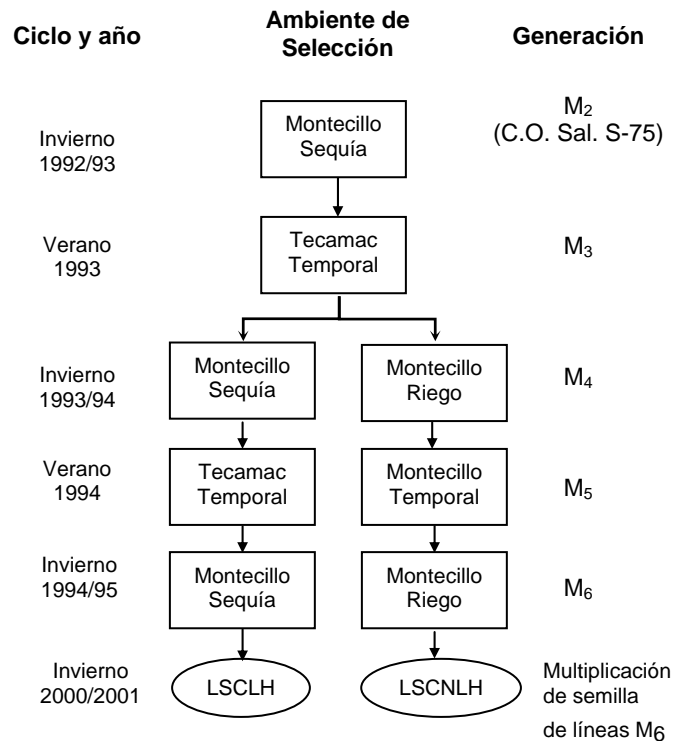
Ciclo y año

Ambiente de Selección

Generación

Invierno 1992/93

Montecillo Sequía

$M_2$ (C.O. Sal. S-75)

Verano 1993

Tecamac Temporal

$M_3$

Invierno 1993/94

Montecillo Sequía

Montecillo Riego

$M_4$

Verano 1994

Tecamac Temporal

Montecillo Temporal

$M_5$

Invierno 1994/95

Montecillo Sequía

Montecillo Riego

$M_6$

Invierno 2000/2001

LSCLH

LSCNLH

Multiplicación de semilla de líneas $M_6$